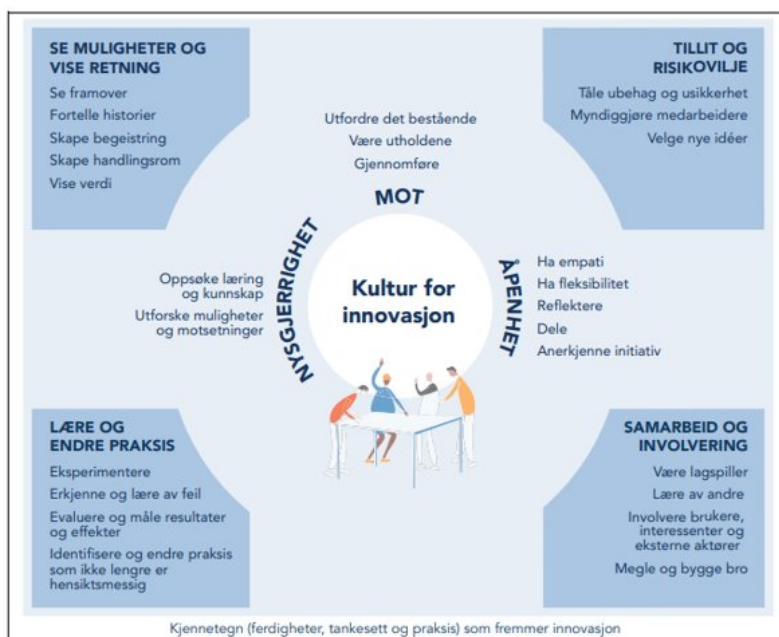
SE MULIGHETER OG VISE RETNING
Se framover
Fortelle historier
Skape begeistring
Skape handlingsrom
Vise verdi

TILLIT OG RISIKOVILJE
Tåle ubehag og usikkerhet
Myndiggjøre medarbeidere
Velge nye idéer

Utfordre det bestående
Være utholdene
Gjennomføre

MOT

NYSGJERRIGHET

Oppsøke læring og kunnskap
Utforske muligheter og motsetninger

Kultur for innovasjon

ÅPENHET

Ha empati
Ha fleksibilitet
Reflektere
Dele
Anerkjenne initiativ

LÆRE OG ENDRE PRAKSIS
Eksperimentere
Erkjenne og lære av feil
Evaluere og måle resultater og effekter
Identifisere og endre praksis som ikke lengre er hensiktsmessig

SAMARBEID OG INVOLVERING
Være lagspiller
Lære av andre
Involvere brukere, interessenter og eksterne aktører
Megle og bygge bro

Kjennetegn (ferdigheter, tankesett og praksis) som fremmer innovasjon